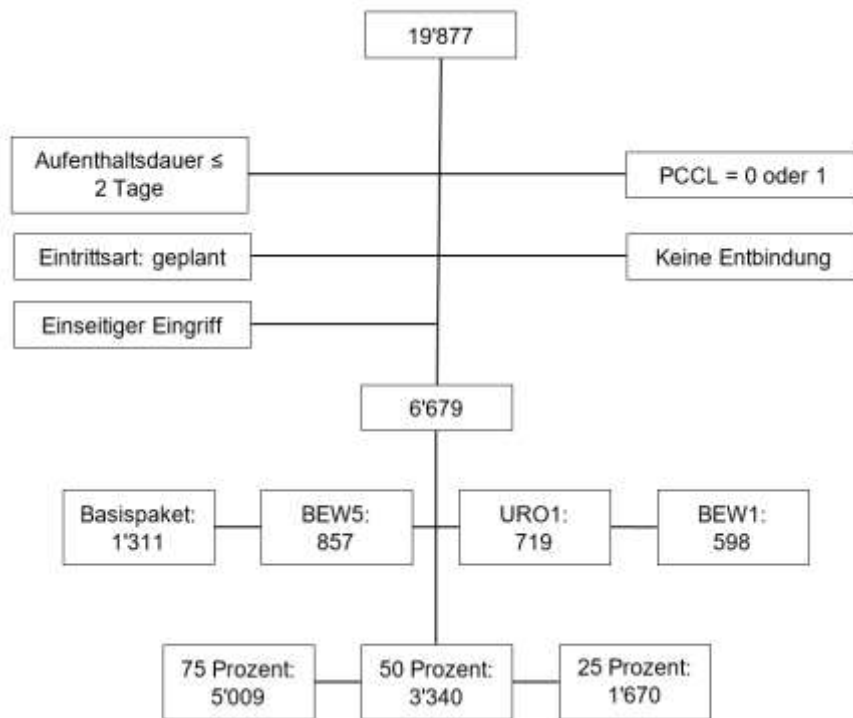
19'877

Aufenthaltsdauer ≤ 2 Tage

PCCL = 0 oder 1

Eintrittsart: geplant

Keine Entbindung

Einseitiger Eingriff

6'679

Basispaket: 1'311

BEW5: 857

URO1: 719

BEW1: 598

75 Prozent: 5'009

50 Prozent: 3'340

25 Prozent: 1'670